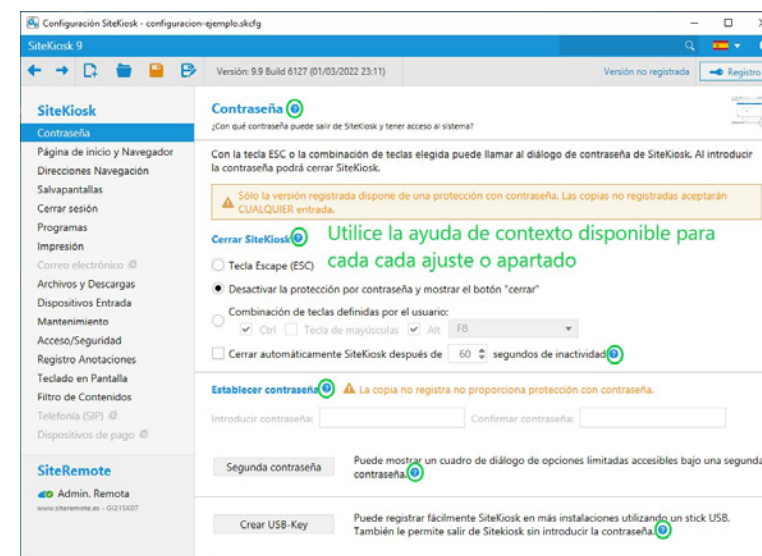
Configuración SiteKiosk - configuracion-ejemplo.skcfg

SiteKiosk 9

Versión: 9.9 Build 6127 (01/03/2022 23:11)

Versión no registrada

Registro

SiteKiosk

Contraseña

Página de inicio y Navegador

Direcciones Navegación

Salvapantallas

Cerrar sesión

Programas

Impresión

Correo electrónico

Archivos y Descargas

Dispositivos Entrada

Mantenimiento

Acceso/Seguridad

Registro Anotaciones

Teclado en Pantalla

Filtro de Contenidos

Telefonía (SIP)

Dispositivos de pago

SiteRemote

Admin. Remota

www.siteremote.es - GI21SK07

Contraseña

¿Con qué contraseña puede salir de SiteKiosk y tener acceso al sistema?

Con la tecla ESC o la combinación de teclas elegida puede llamar al diálogo de contraseña de SiteKiosk. Al introducir la contraseña podrá cerrar SiteKiosk.

Sólo la versión registrada dispone de una protección con contraseña. Las copias no registradas aceptarán CUALQUIER entrada.

Cerrar SiteKiosk

Utilice la ayuda de contexto disponible para cada cada ajuste o apartado

Tecla Escape (ESC)

Desactivar la protección por contraseña y mostrar el botón "cerrar"

Combinación de teclas definidas por el usuario:

Ctrl Tecla de mayúsculas Alt F8

Cerrar automáticamente SiteKiosk después de 60 segundos de inactividad

Establecer contraseña

La copia no registra no proporciona protección con contraseña.

Introducir contraseña:

Confirmar contraseña:

Segunda contraseña

Puede mostrar un cuadro de diálogo de opciones limitadas accesibles bajo una segunda contraseña.

Crear USB-Key

Puede registrar fácilmente SiteKiosk en más instalaciones utilizando un stick USB. También le permite salir de Sitekiosk sin introducir la contraseña.